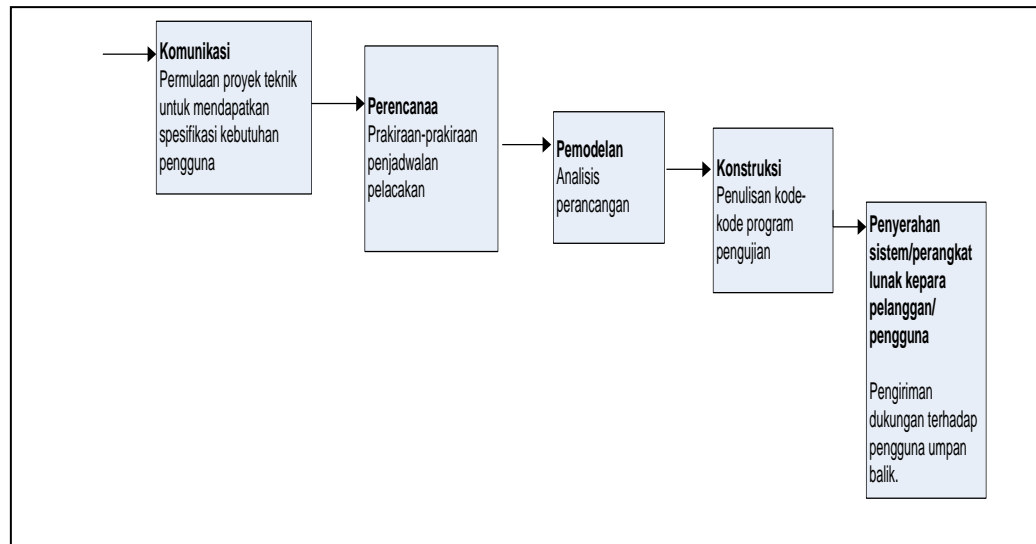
Komunikasi
Permulaan proyek teknik untuk mendapatkan spesifikasi kebutuhan pengguna

Perencanaa
Prakiraan-prakiraan penjadwalan pelacakan

Pemodelan
Analisis perancangan

Konstruksi
Penulisan kode-kode program pengujian

Penyerahan sistem/perangkat lunak kepara pelanggan/ pengguna

Pengiriman dukungan terhadap pengguna umpan balik.